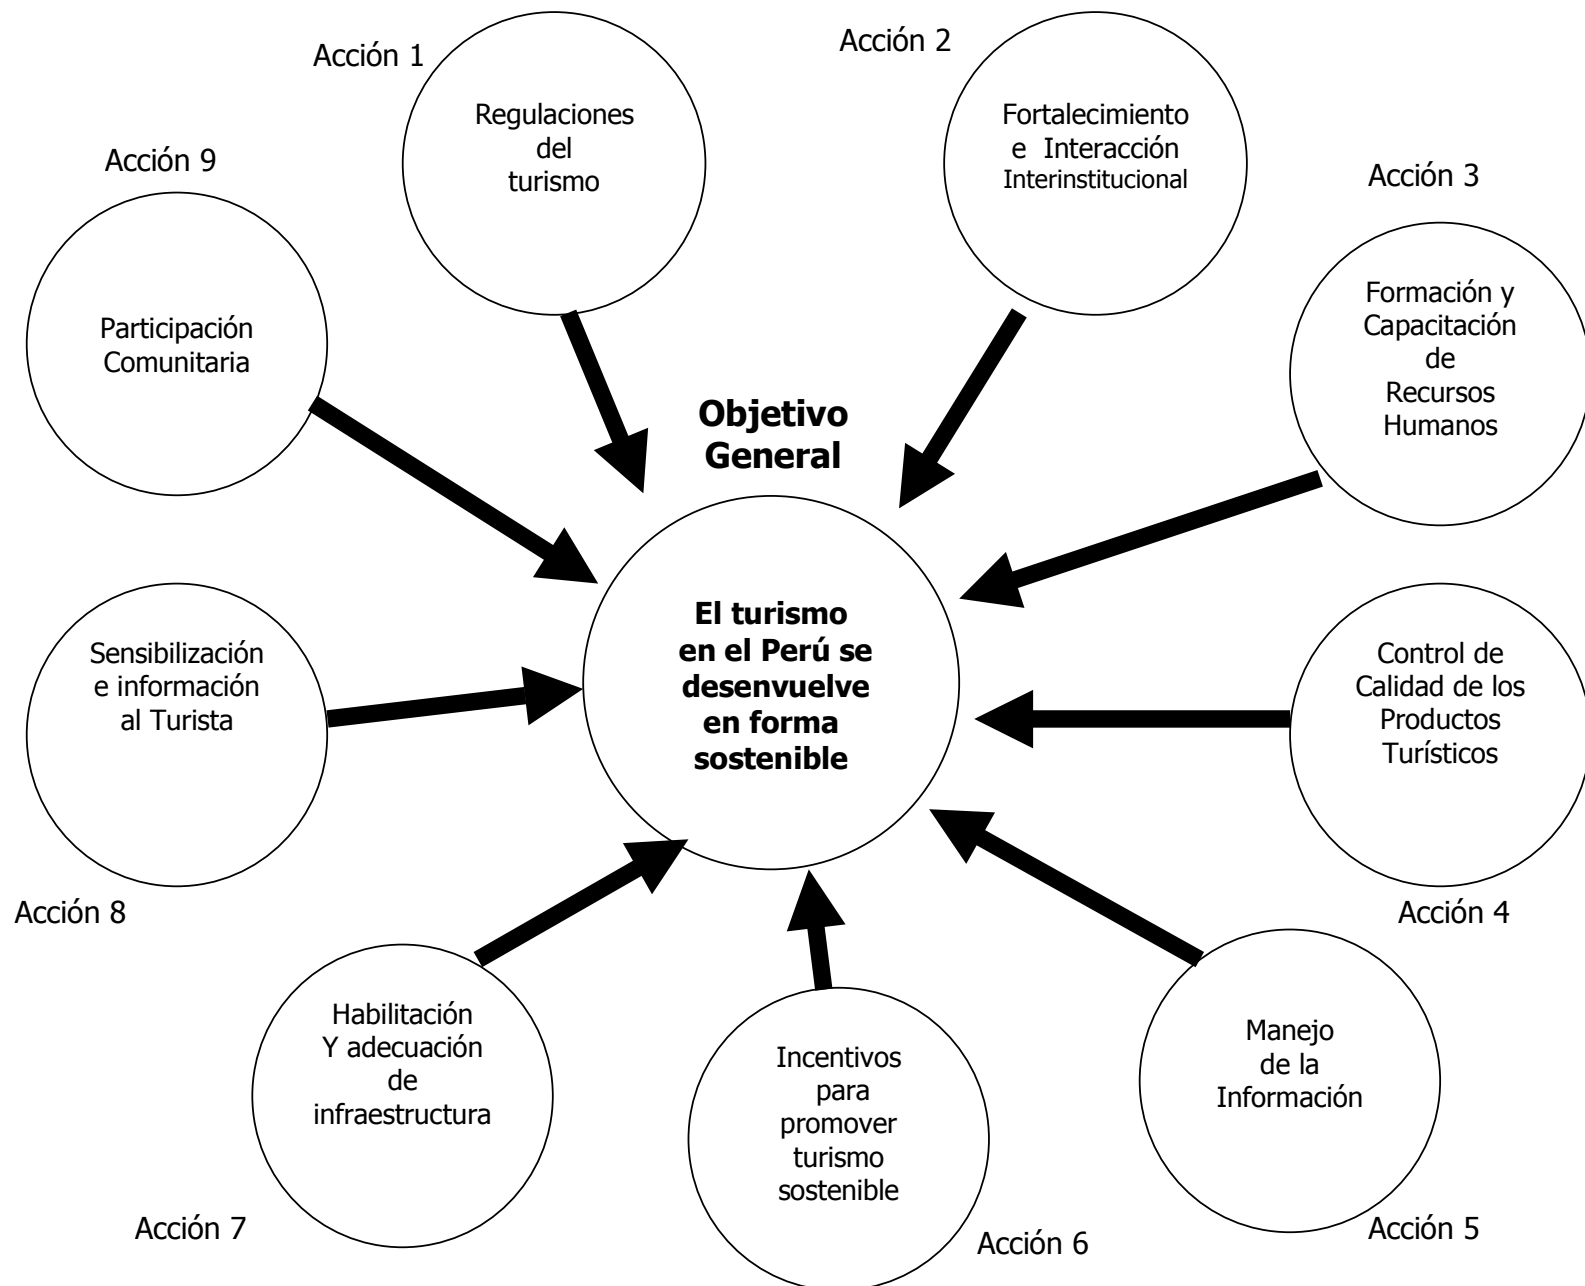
Acción 1
Regulaciones del turismo

Acción 2
Fortalecimiento e Interacción Interinstitucional

Acción 9
Participación Comunitaria

Acción 3
Formación y Capacitación de Recursos Humanos

**Objetivo General**

**El turismo en el Perú se desenvuelve en forma sostenible**

Sensibilización e información al Turista

Control de Calidad de los Productos Turísticos

Acción 8

Acción 4

Habilitación Y adecuación de infraestructura

Incentivos para promover turismo sostenible

Manejo de la Información

Acción 7

Acción 6

Acción 5